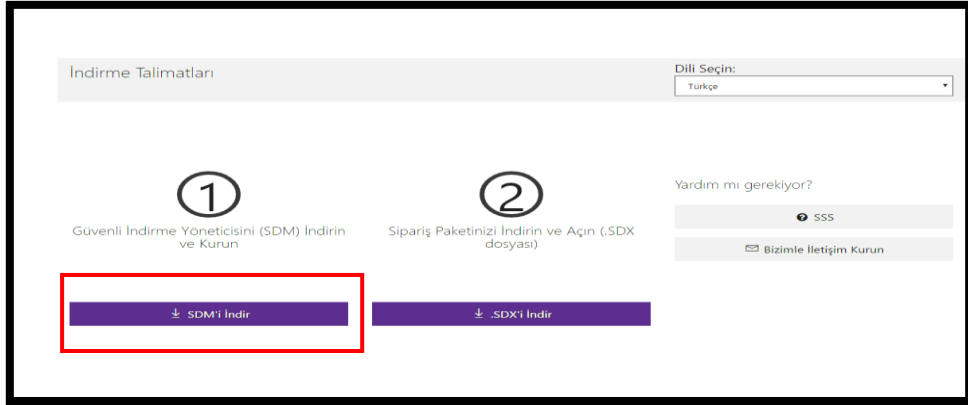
İndirme Talimatları

Dili Seçin:

Türkçe

1

Güvenli İndirme Yöneticisini (SDM) İndirin ve Kurun

SDM'i İndir

2

Sipariş Paketinizi İndirin ve Açın (.SDX dosyası)

.SDX'i İndir

Yardım mı gerekiyor?

SSS

Bizimle İletişim Kurun